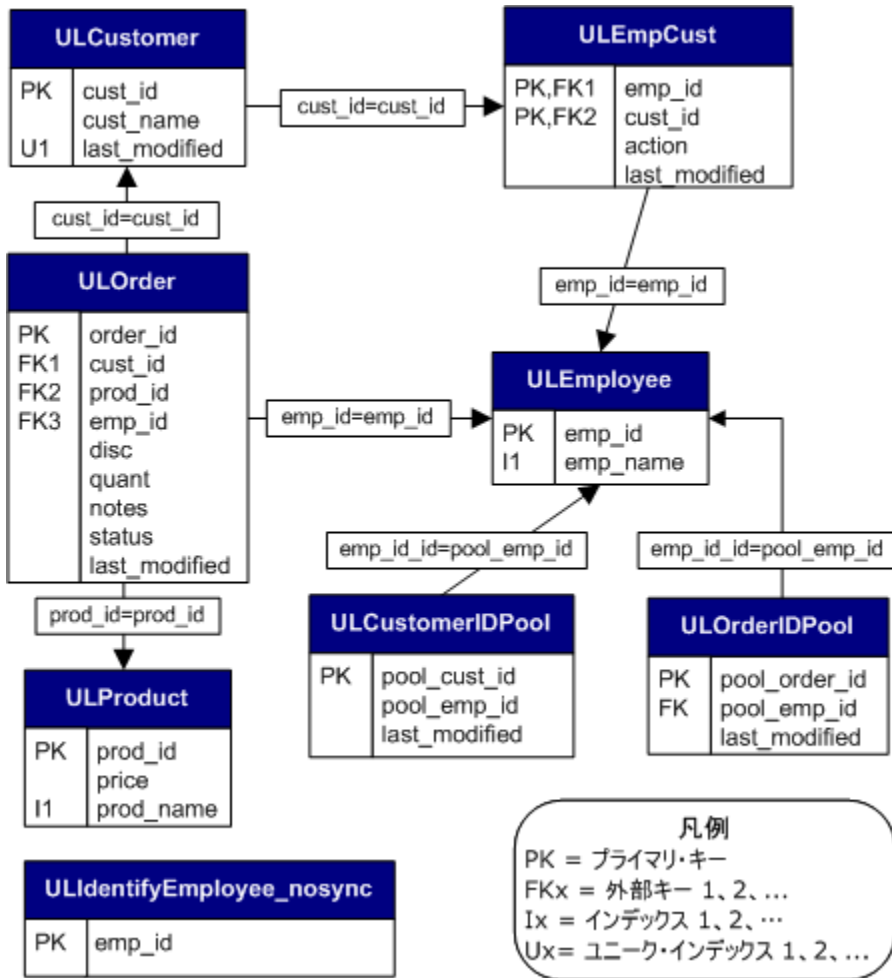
ULCustomer

| | |
|---|---|
| PK | cust_id |
| | cust_name |
| U1 | last_modified |

cust_id=cust_id

ULEmpCust

| | |
|---|---|
| PK,FK1 | emp_id |
| PK,FK2 | cust_id |
| | action |
| | last_modified |

cust_id=cust_id

ULOrder

| | |
|---|---|
| PK | order_id |
| FK1 | cust_id |
| FK2 | prod_id |
| FK3 | emp_id |
| | disc |
| | quant |
| | notes |
| | status |
| | last_modified |

emp_id=emp_id

emp_id=emp_id

ULEmployee

| | |
|---|---|
| PK | emp_id |
| I1 | emp_name |

emp_id_id=pool_emp_id

emp_id_id=pool_emp_id

prod_id=prod_id

ULCustomerIDPool

| | |
|---|---|
| PK | pool_cust_id |
| | pool_emp_id |
| | last_modified |

ULOrderIDPool

| | |
|---|---|
| PK | pool_order_id |
| FK | pool_emp_id |
| | last_modified |

ULProduct

| | |
|---|---|
| PK | prod_id |
| | price |
| I1 | prod_name |

ULIdentifyEmployee_nosync

| | |
|---|---|
| PK | emp_id |

凡例
PK = プライマリ・キー
FKx = 外部キー 1、2、…
Ix = インデックス 1、2、…
Ux= ユニーク・インデックス 1、2、…